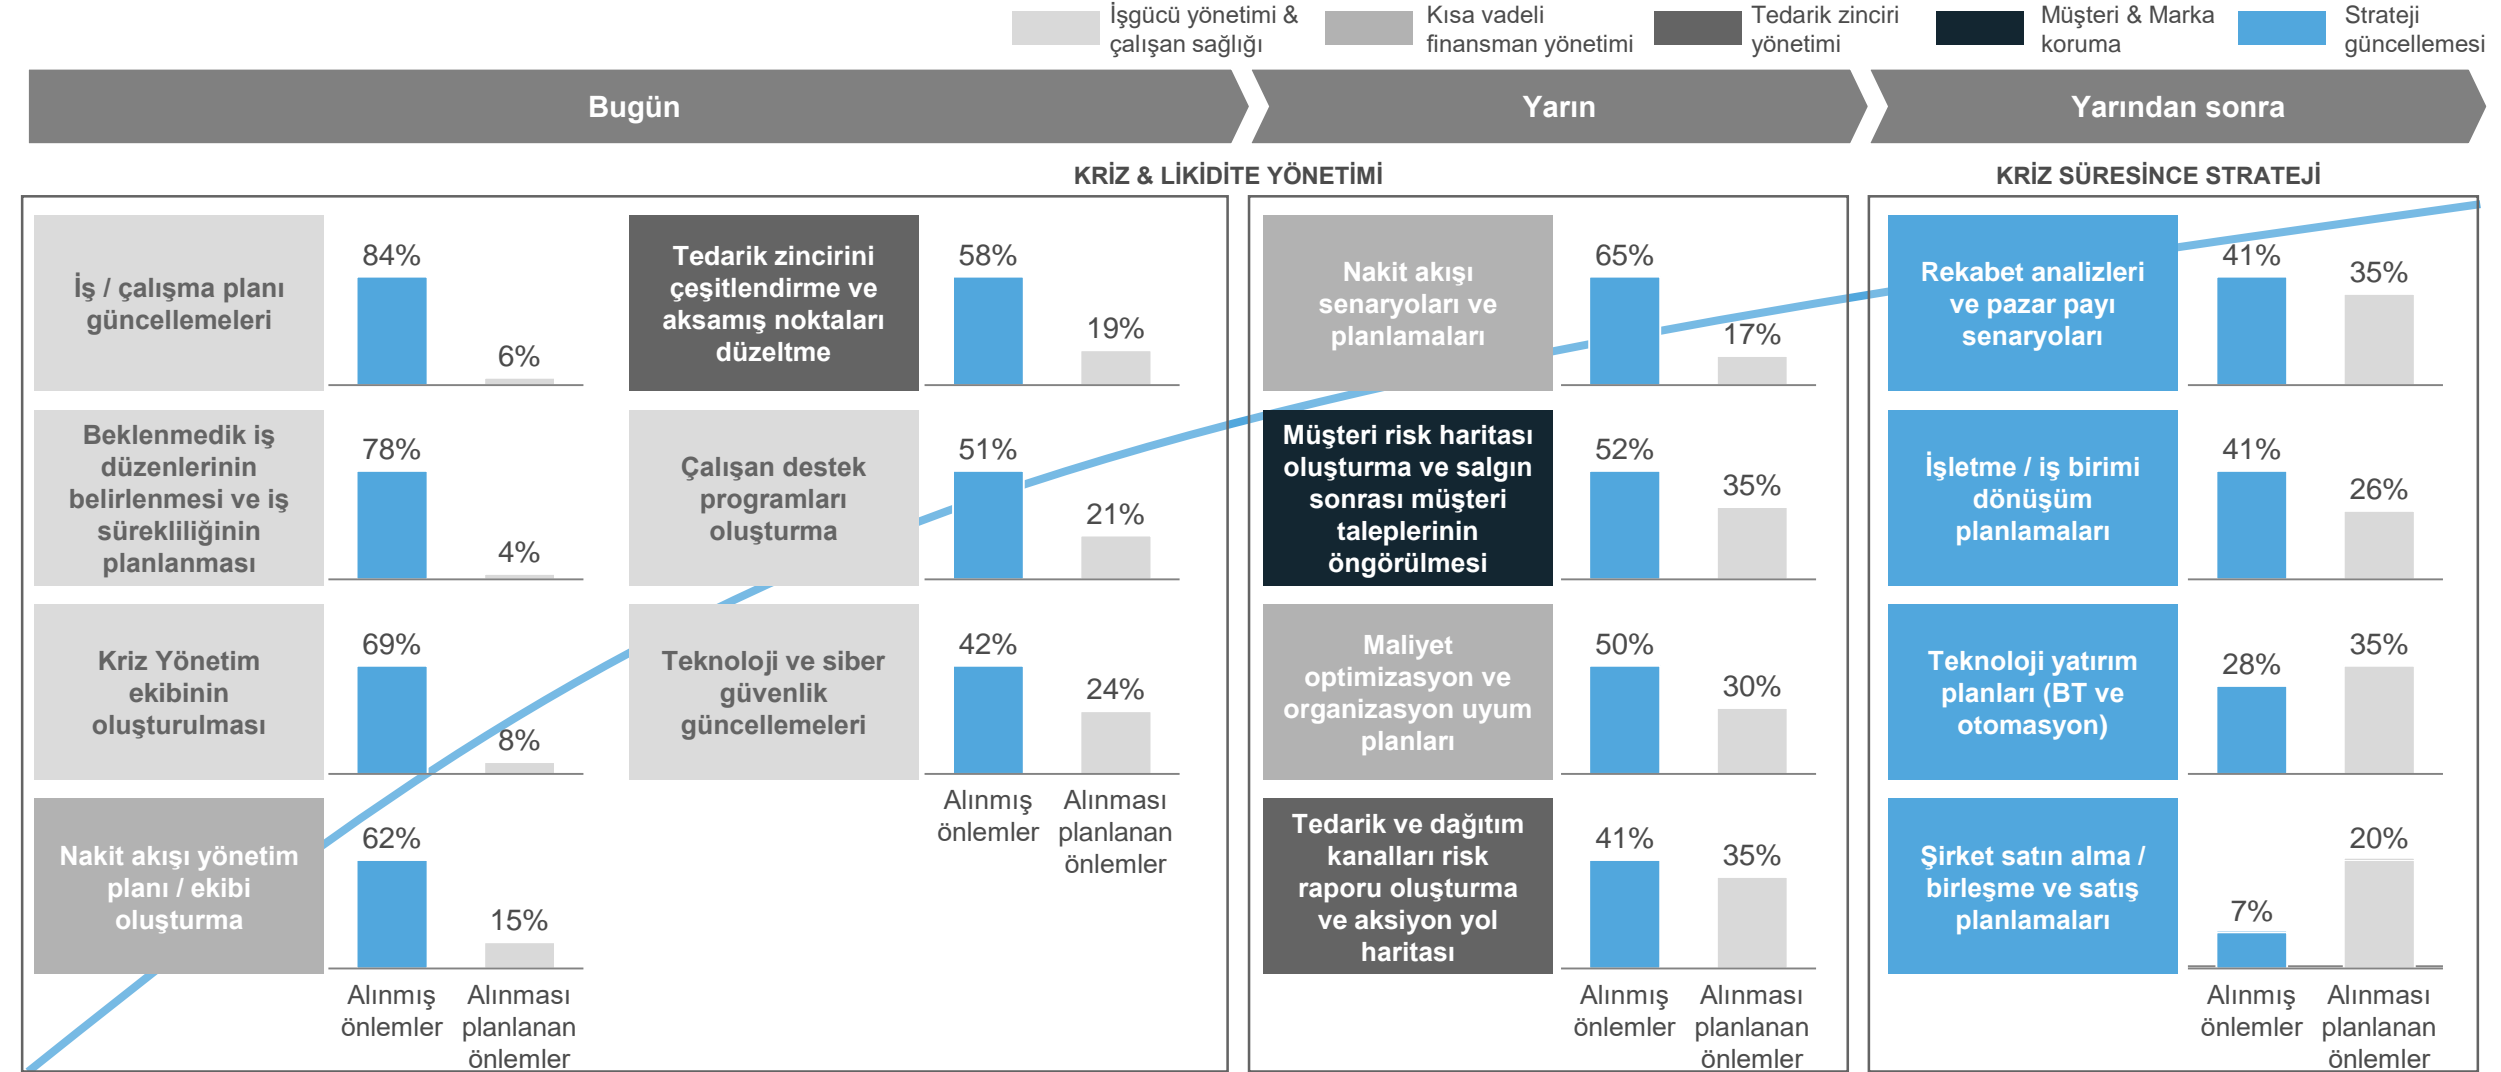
İşgücü yönetimi & çalışan sağlığı
Kısa vadeli finansman yönetimi
Tedarik zinciri yönetimi
Müşteri & Marka koruma
Strateji güncellemesi

Bugün
Yarın
Yarından sonra

KRİZ & LİKİDİTE YÖNETİMİ
KRİZ SÜRESİNCE STRATEJİ

İş / çalışma planı güncellemeleri
84%
6%

Beklenmedik iş düzenlerinin belirlenmesi ve iş sürekliliğinin planlanması
78%
4%

Kriz Yönetim ekibinin oluşturulması
69%
8%

Nakit akışı yönetim planı / ekibi oluşturma
62%
15%

Alınmış önlemler
Alınması planlanan önlemler

Tedarik zincirini çeşitlendirme ve aksamış noktaları düzeltme
58%
19%

Çalışan destek programları oluşturma
51%
21%

Teknoloji ve siber güvenlik güncellemeleri
42%
24%

Alınmış önlemler
Alınması planlanan önlemler

Nakit akışı senaryoları ve planlamaları
65%
17%

Müşteri risk haritası oluşturma ve salgın sonrası müşteri taleplerinin öngörülmesi
52%
35%

Maliyet optimizasyon ve organizasyon uyum planları
50%
30%

Tedarik ve dağıtım kanalları risk raporu oluşturma ve aksiyon yol haritası
41%
35%

Alınmış önlemler
Alınması planlanan önlemler

Rekabet analizleri ve pazar payı senaryoları
41%
35%

İşletme / iş birimi dönüşüm planlamaları
41%
26%

Teknoloji yatırım planları (BT ve otomasyon)
28%
35%

Şirket satın alma / birleşme ve satış planlamaları
7%
20%

Alınmış önlemler
Alınması planlanan önlemler